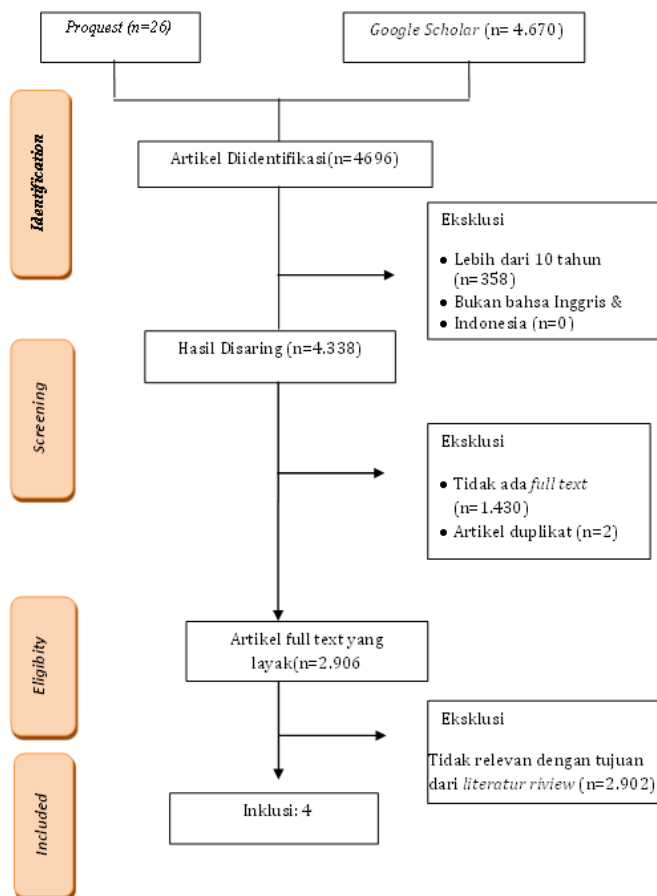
Proquest (n=26)

Google Scholar (n= 4.670)

Identification

Artikel Diidentifikasi(n=4696)

Eksklusi

• Lebih dari 10 tahun (n=358)
• Bukan bahsa Inggris &
• Indonesia (n=0)

Screening

Hasil Disaring (n=4.338)

Eksklusi

• Tidak ada full text (n=1.430)
• Artikel duplikat (n=2)

Eligibity

Artikel full text yang layak(n=2.906

Eksklusi

Tidak relevan dengan tujuan dari literatur riview (n=2.902)

Included

Inklusi: 4